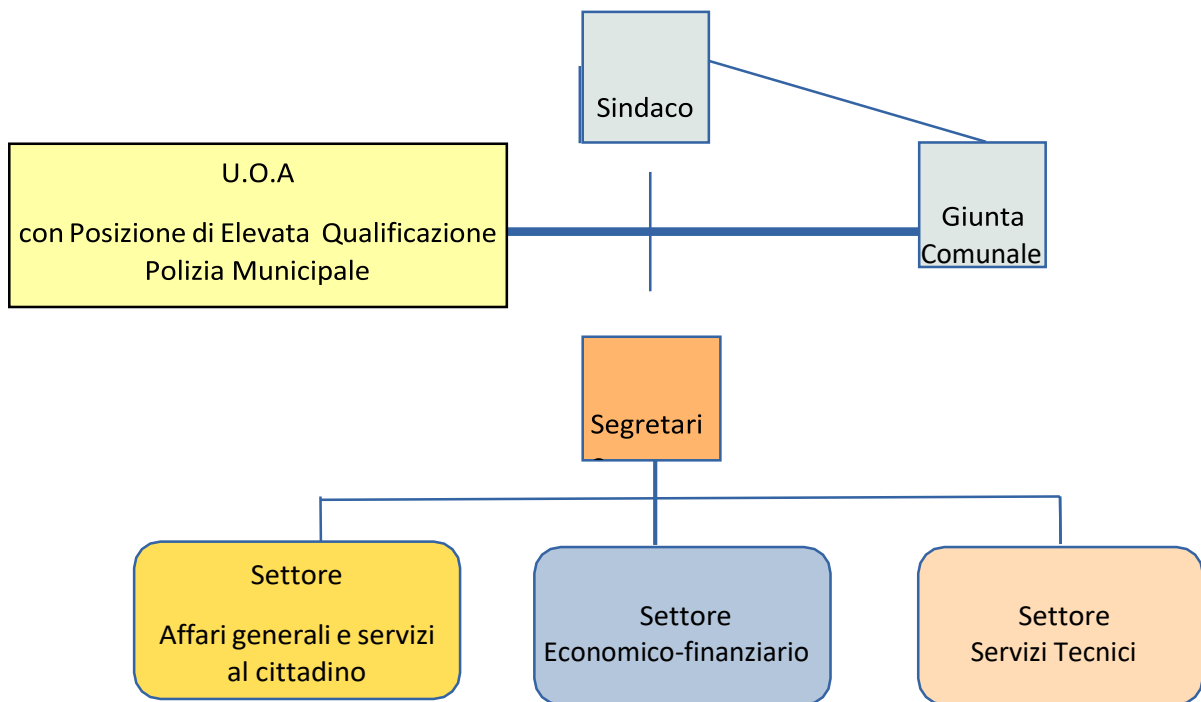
Sindaco

U.O.A

con Posizione di Elevata Qualificazione Polizia Municipale

Giunta Comunale

Segretari

Settore

Affari generali e servizi al cittadino

Settore Economico-finanziario

Settore Servizi Tecnici